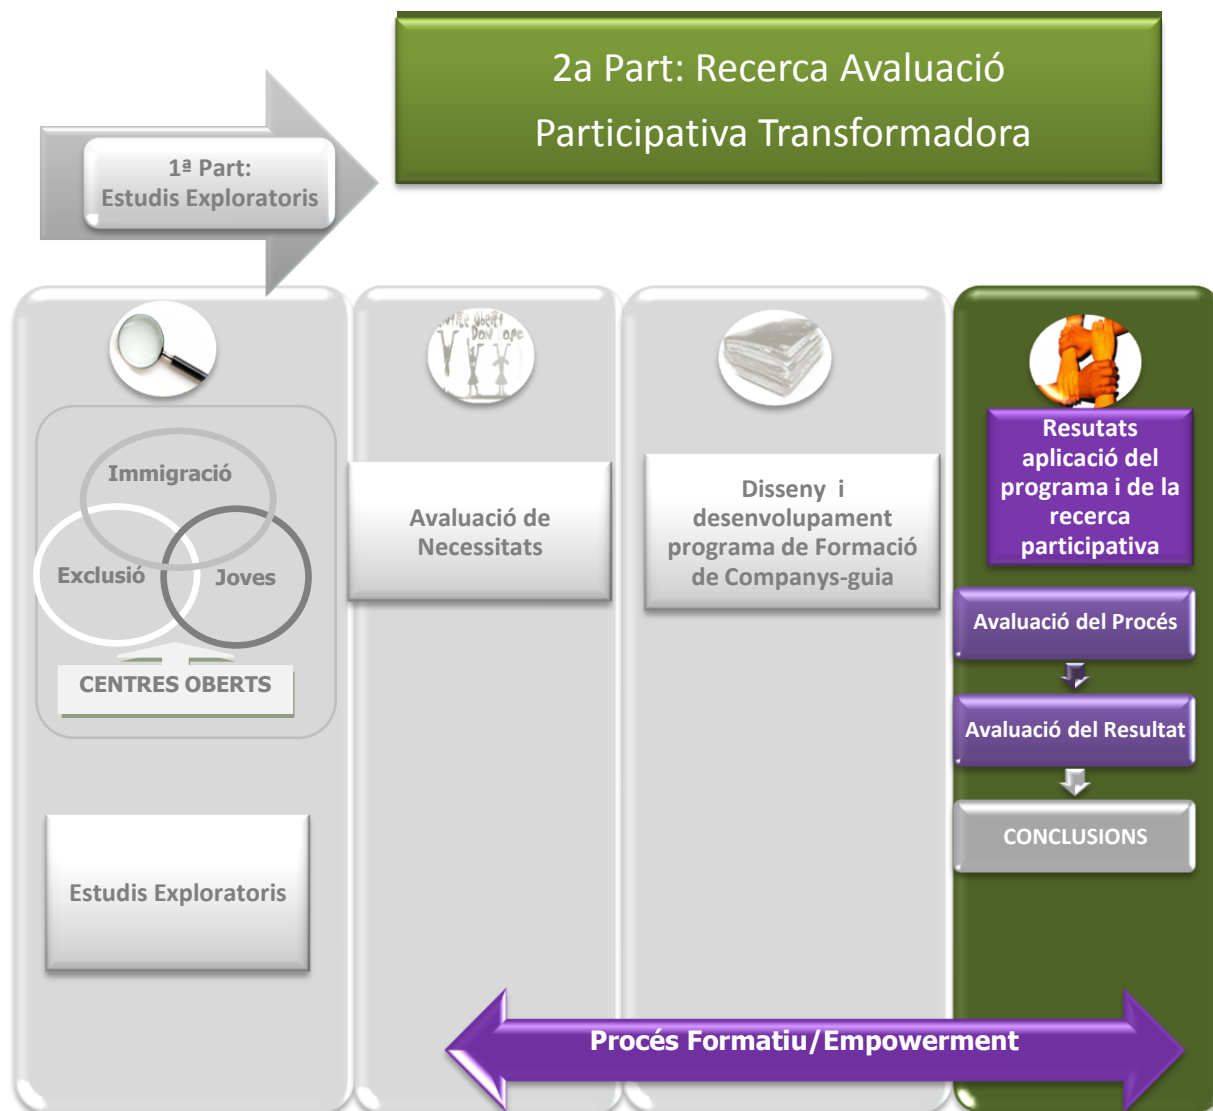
2a Part: Recerca Avaluació Participativa Transformadora

1ª Part: Estudis Exploratoris

Immigració

Exclusió

Joves

CENTRES OBERTS

Estudis Exploratoris

Avaluació de Necessitats

Disseny i desenvolupament programa de Formació de Companys-guia

Resutats aplicació del programa i de la recerca participativa

Avaluació del Procés

Avaluació del Resultat

CONCLUSIONS

Procés Formatiu/Empowerment